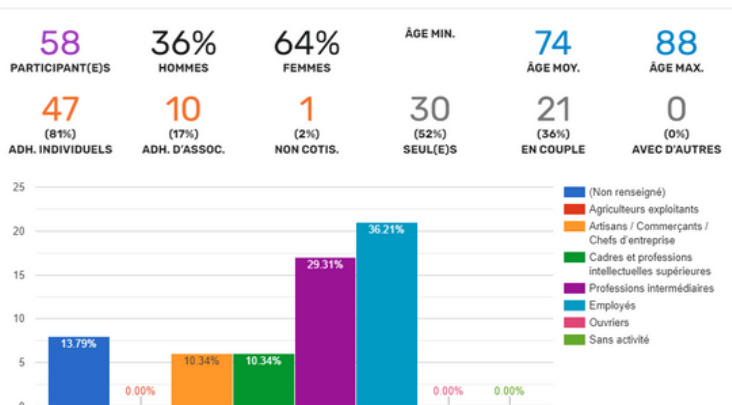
58
PARTICIPANT(E)S

36%
HOMMES

64%
FEMMES

ÂGE MIN.

74
ÂGE MOY.

88
ÂGE MAX.

47
(81%)
ADH. INDIVIDUELS

10
(17%)
ADH. D'ASSOC.

1
(2%)
NON COTIS.

30
(52%)
SEUL(E)S

21
(36%)
EN COUPLE

0
(0%)
AVEC D'AUTRES

25
20
15
10
5

13.79%
0.00%
10.34%
10.34%
29.31%
36.21%
0.00%
0.00%

(Non renseigné)
Agriculteurs exploitants
Artisans / Commerçants / Chefs d'entreprise
Cadres et professions intellectuelles supérieures
Professions intermédiaires
Employés
Ouvriers
Sans activité